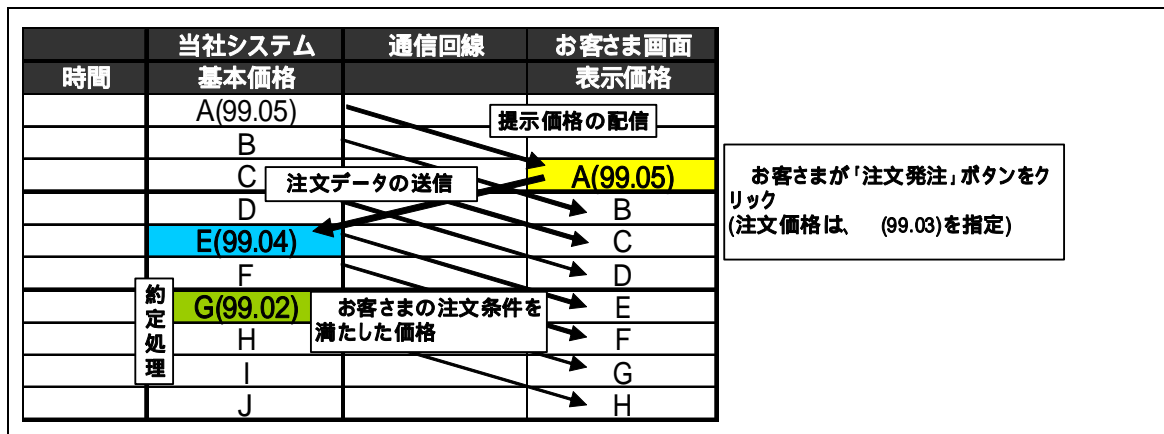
|  | 当社システム | 通信回線 | お客さま画面 |
|---|---|---|---|
| 時間 | 基本価格 |  | 表示価格 |
|  | A(99.05) |  |  |
|  | B |  |  |
|  | C |  | A(99.05) |
|  | D |  | B |
|  | E(99.04) |  | C |
|  | F |  | D |
|  | G(99.02) |  | E |
|  | H |  | F |
|  | I |  | G |
|  | J |  | H |

提示価格の配信

注文データの送信

約定処理

お客さまの注文条件を満たした価格

お客さまが「注文発注」ボタンをクリック
(注文価格は、 (99.03)を指定)